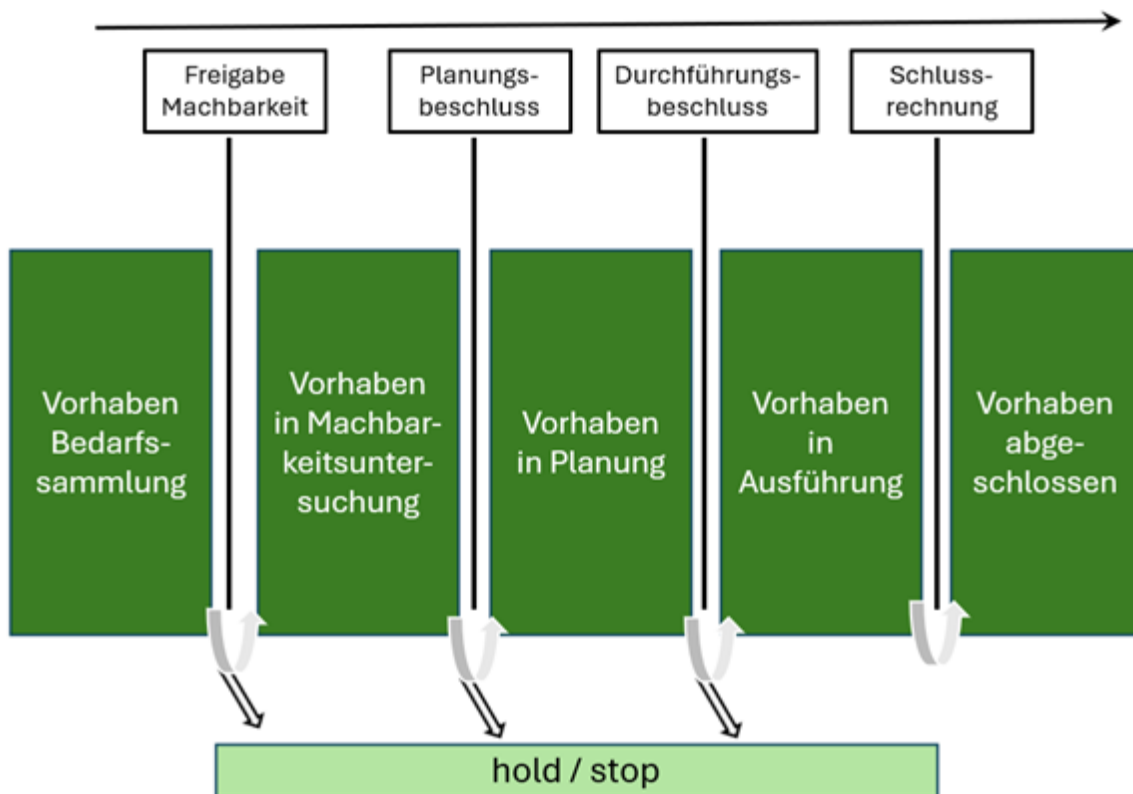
Freigabe Machbarkeit

Planungsbeschluss

Durchführungsbeschluss

Schlussrechnung

Vorhaben Bedarfssammlung

Vorhaben in Machbarkeitsuntersuchung

Vorhaben in Planung

Vorhaben in Ausführung

Vorhaben abgeschlossen

hold / stop